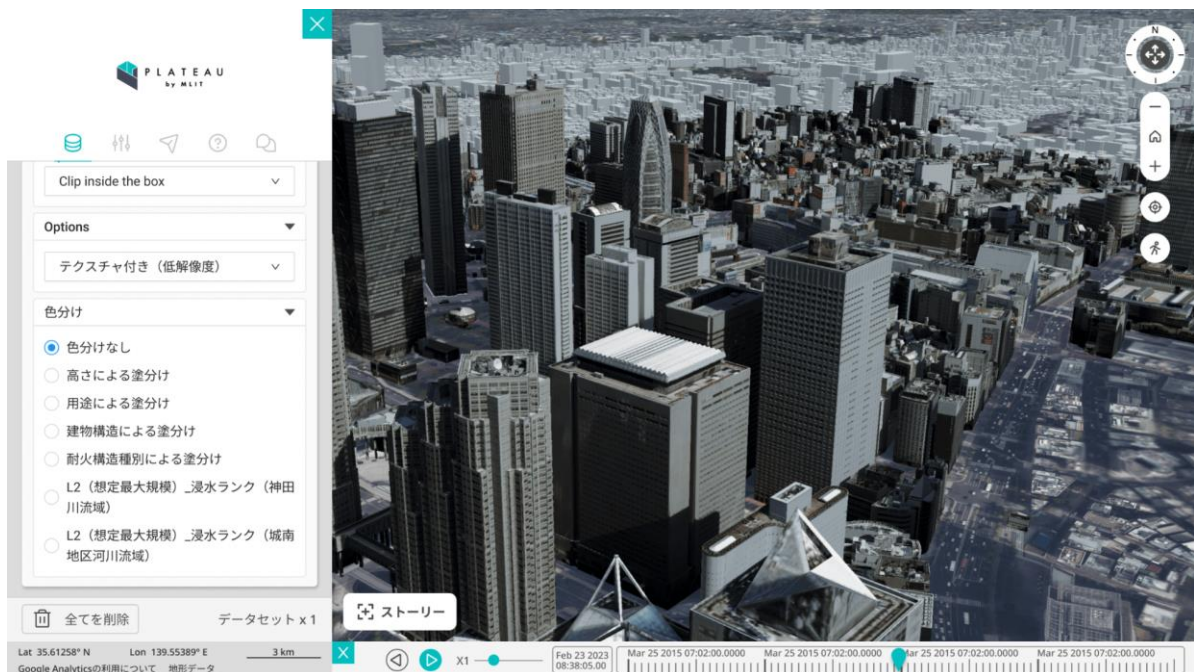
PLATEAU
by MLIT

Clip inside the box

Options

テクスチャ付き（低解像度）

色分け

色分けなし
高さによる塗分け
用途による塗分け
建物構造による塗分け
耐火構造種別による塗分け
L2（想定最大規模）_浸水ランク（神田川流域）
L2（想定最大規模）_浸水ランク（城南地区河川流域）

全てを削除

データセット x 1

ストーリー

Lat 35.61258° N Lon 139.55389° E 3 km
Google Analyticsの利用について 地形データ

X1

Feb 23 2023 08:38:05.00

Mar 25 2015 07:02:00.0000 Mar 25 2015 07:02:00.0000 Mar 25 2015 07:02:00.0000 Mar 25 2015 07:02:00.0000